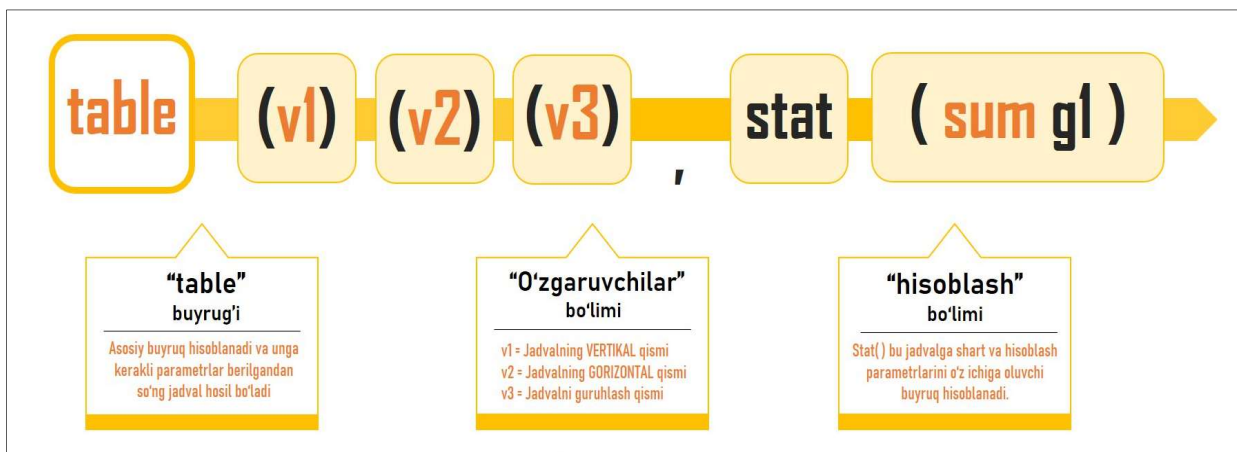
table (v1) (v2) (v3) , stat ( sum g1 )

“table”
buyrug’i

Asosiy buyruq hisoblanadi va unga kerakli parametrlar berilgandan so‘ng jadval hosil bo‘ladi

“O‘zgaruvchilar”
bo‘limi

v1 = Jadvalning VERTIKAL qismi
v2 = Jadvalning GORIZONTAL qismi
v3 = Jadvalni guruhlash qismi

“hisoblash”
bo‘limi

Stat( ) bu jadvalga shart va hisoblash parametrlarini o‘z ichiga oluvchi buyruq hisoblanadi.